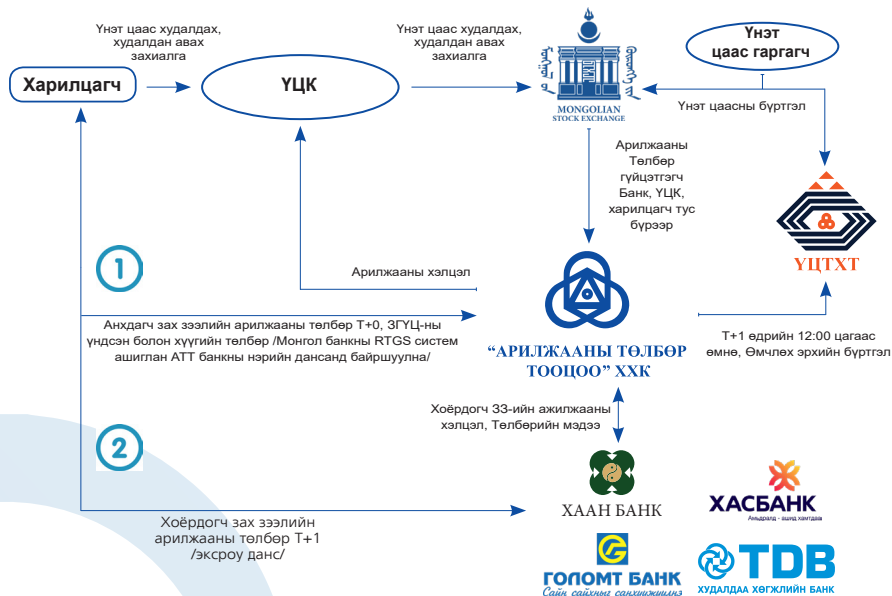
Үнэт цаас худалдах, худалдан авах захиалга

Харилцагч

ҮЦК

Үнэт цаас худалдах, худалдан авах захиалга

MONGOLIAN STOCK EXCHANGE

Үнэт цаас гаргагч

Үнэт цаасны бүртгэл

Арилжааны Төлбөр гүйцэтгэгч Банк, ҮЦК, харилцагч тус бүрээр

ҮЦТХТ

1

Арилжааны хэлцэл

Анхдагч зах зээлийн арилжааны төлбөр T+0, ЗГҮЦ-ны үндсэн болон хүүгийн төлбөр /Монгол банкны RTGS систем ашиглан АТТ банкны нэрийн дансанд байршуулна/

“АРИЛЖААНЫ ТӨЛБӨР ТООЦОО” ХХК

T+1 өдрийн 12:00 цагаас өмнө, Өмчлөх эрхийн бүртгэл

Хоёрдогч ЗЗ-ийн ажилжааны хэлцэл, Төлбөрийн мэдээ

2

ХААН БАНК

ХАСБАНК

Хоёрдогч зах зээлийн арилжааны төлбөр T+1 /эскроу данс/

ГОЛОМТ БАНК
Сайн сайхныг санхүүжүүлнэ

TDB
ХУДАЛДАА ХӨГЖЛИЙН БАНК